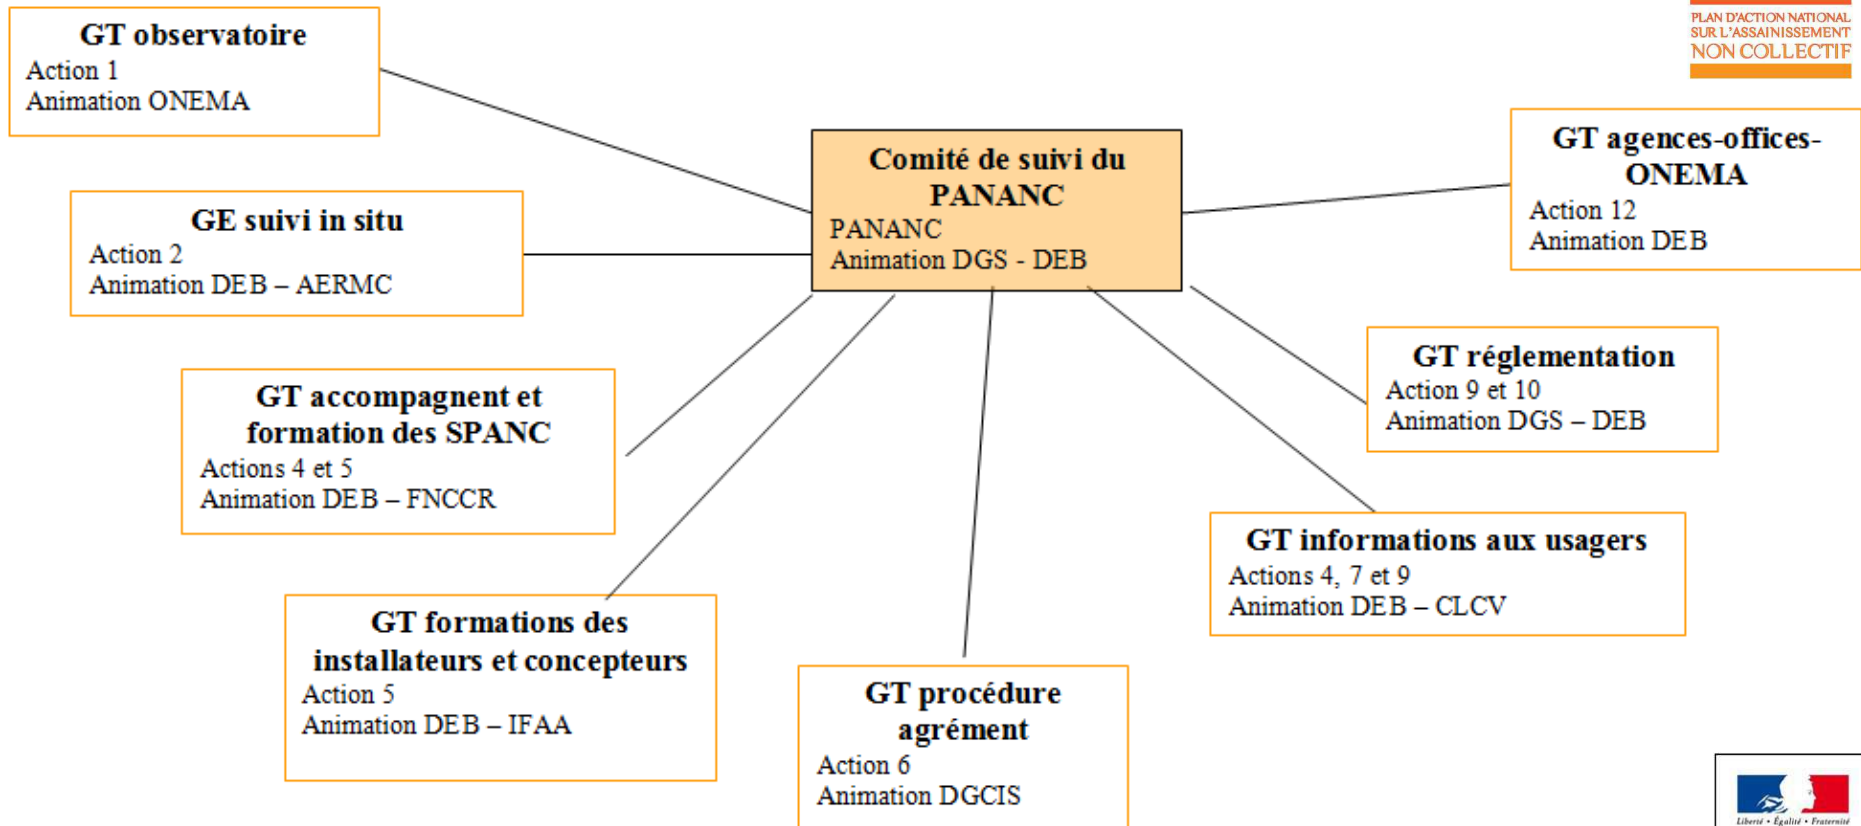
PLAN D'ACTION NATIONAL SUR L'ASSAINISSEMENT NON COLLECTIF

GT observatoire
Action 1
Animation ONEMA

GE suivi in situ
Action 2
Animation DEB – AERMC

GT accompagnent et formation des SPANC
Actions 4 et 5
Animation DEB – FNCCR

GT formations des installateurs et concepteurs
Action 5
Animation DEB – IFAA

Comité de suivi du PANANC
PANANC
Animation DGS - DEB

GT procédure agrément
Action 6
Animation DGCIS

GT agences-offices-ONEMA
Action 12
Animation DEB

GT réglementation
Action 9 et 10
Animation DGS – DEB

GT informations aux usagers
Actions 4, 7 et 9
Animation DEB – CLCV

Liberté • Égalité • Fraternité